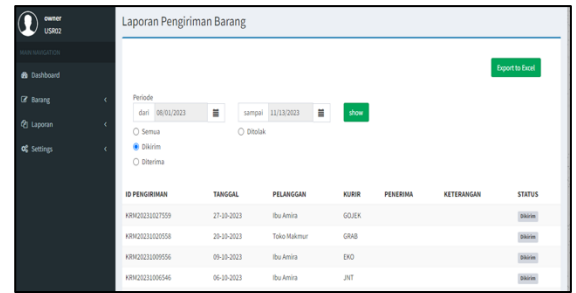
owner
USR02

MAIN NAVIGATION

Dashboard

Barang

Laporan

Settings

Laporan Pengiriman Barang

Export to Excel

Periode

dari 08/01/2023

sampai 11/13/2023

show

Semua

Ditolak

Dikirim

Diterima

| ID PENGIRIMAN | TANGGAL | PELANGGAN | KURIR | PENERIMA | KETERANGAN | STATUS |
|---|---|---|---|---|---|---|
| KRM20231027559 | 27-10-2023 | Ibu Amira | GOJEK | | | Dikirim |
| KRM20231020558 | 20-10-2023 | Toko Makmur | GRAB | | | Dikirim |
| KRM20231009556 | 09-10-2023 | Ibu Amira | EKO | | | Dikirim |
| KRM20231006546 | 06-10-2023 | Ibu Amira | JNT | | | Dikirim |